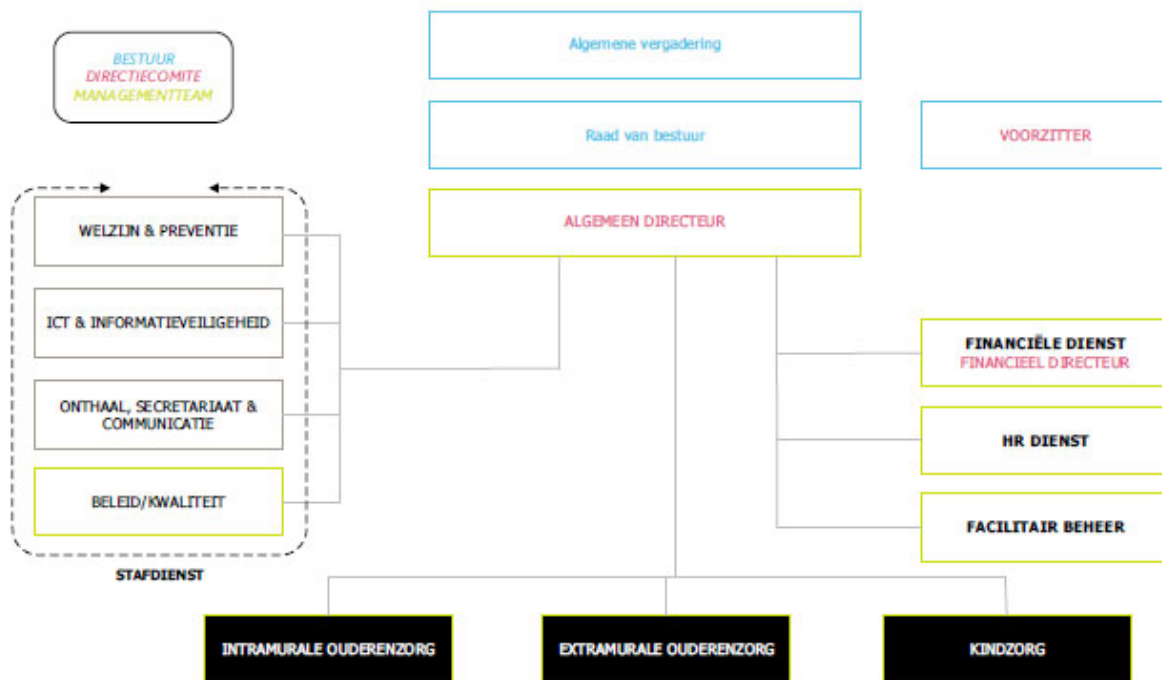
BESTUUR
DIRECTIECOMITE
MANAGEMENTTEAM

Algemene vergadering

Raad van bestuur

VOORZITTER

ALGEMEEN DIRECTEUR

WELZIJN & PREVENTIE

ICT & INFORMATIEVEILIGEHEID

ONTHAAL, SECRETARIAAT & COMMUNICATIE

BELEID/KWALITEIT

STAFDIENST

FINANCIËLE DIENST
FINANCIEEL DIRECTEUR

HR DIENST

FACILITAIR BEHEER

INTRAMURALE OUDERENZORG

EXTRAMURALE OUDERENZORG

KINDZORG